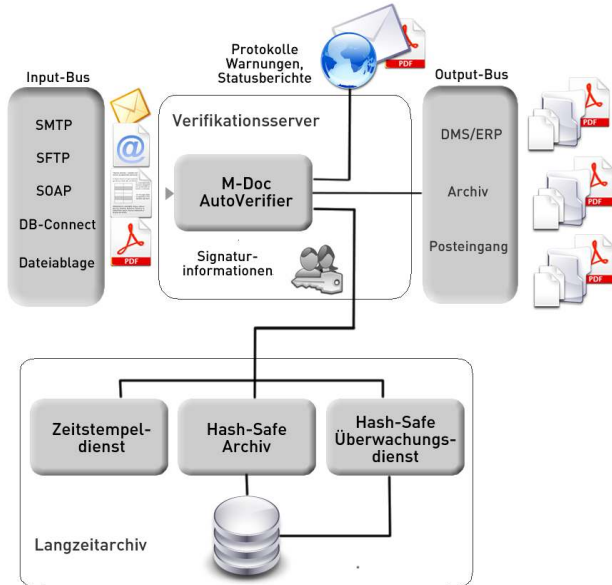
Protokolle
Warnungen,
Statusberichte

Input-Bus

SMTP
SFTP
SOAP
DB-Connect
Dateiablage

PDF

Verifikationsserver

M-Doc
AutoVerifier

Signaturinformationen

Output-Bus

DMS/ERP
Archiv
Posteingang

PDF
PDF
PDF
PDF

Zeitstempeldienst

Hash-Safe
Archiv

Hash-Safe
Überwachungsdienst

Langzeitarchiv